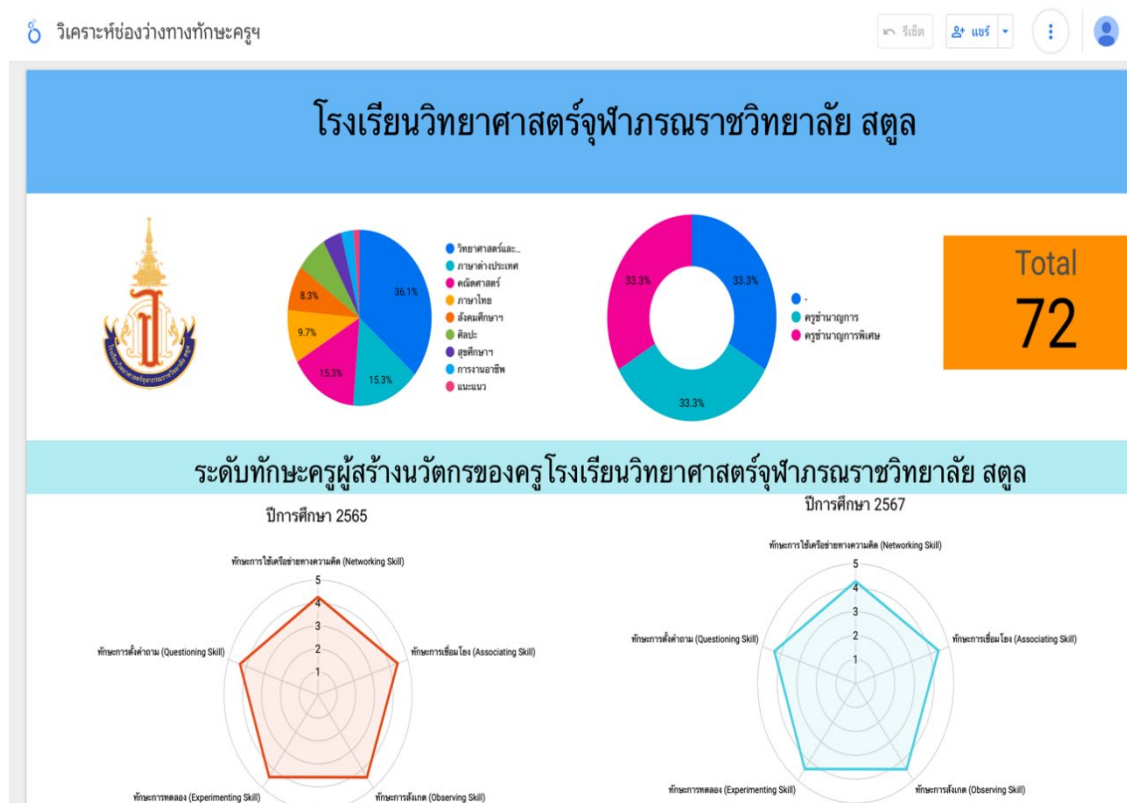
วิเคราะห์ช่องว่างทางทักษะครูฯ

รีเซ็ต แชร์

โรงเรียนวิทยาศาสตร์จุฬาภรณราชวิทยาลัย สตูล

36.1%
15.3%
15.3%
9.7%
8.3%

วิทยาศาสตร์และ...
ภาษาต่างประเทศ
คณิตศาสตร์
ภาษาไทย
สังคมศึกษา
ศิลปะ
สุขศึกษา
การงานอาชีพ
แนะแนว

33.3%
33.3%
33.3%

-
ครูชำนาญการ
ครูชำนาญการพิเศษ

Total
72

ระดับทักษะครูผู้สร้างนวัตกรของครูโรงเรียนวิทยาศาสตร์จุฬาภรณราชวิทยาลัย สตูล

ปีการศึกษา 2565

ทักษะการใช้เครือข่ายทางความคิด (Networking Skill)
5
4
3
2
1
ทักษะการตั้งคำถาม (Questioning Skill)
ทักษะการเชื่อมโยง (Associating Skill)
ทักษะการทดลอง (Experimenting Skill)
ทักษะการสังเกต (Observing Skill)

ปีการศึกษา 2567

ทักษะการใช้เครือข่ายทางความคิด (Networking Skill)
5
4
3
2
1
ทักษะการตั้งคำถาม (Questioning Skill)
ทักษะการเชื่อมโยง (Associating Skill)
ทักษะการทดลอง (Experimenting Skill)
ทักษะการสังเกต (Observing Skill)